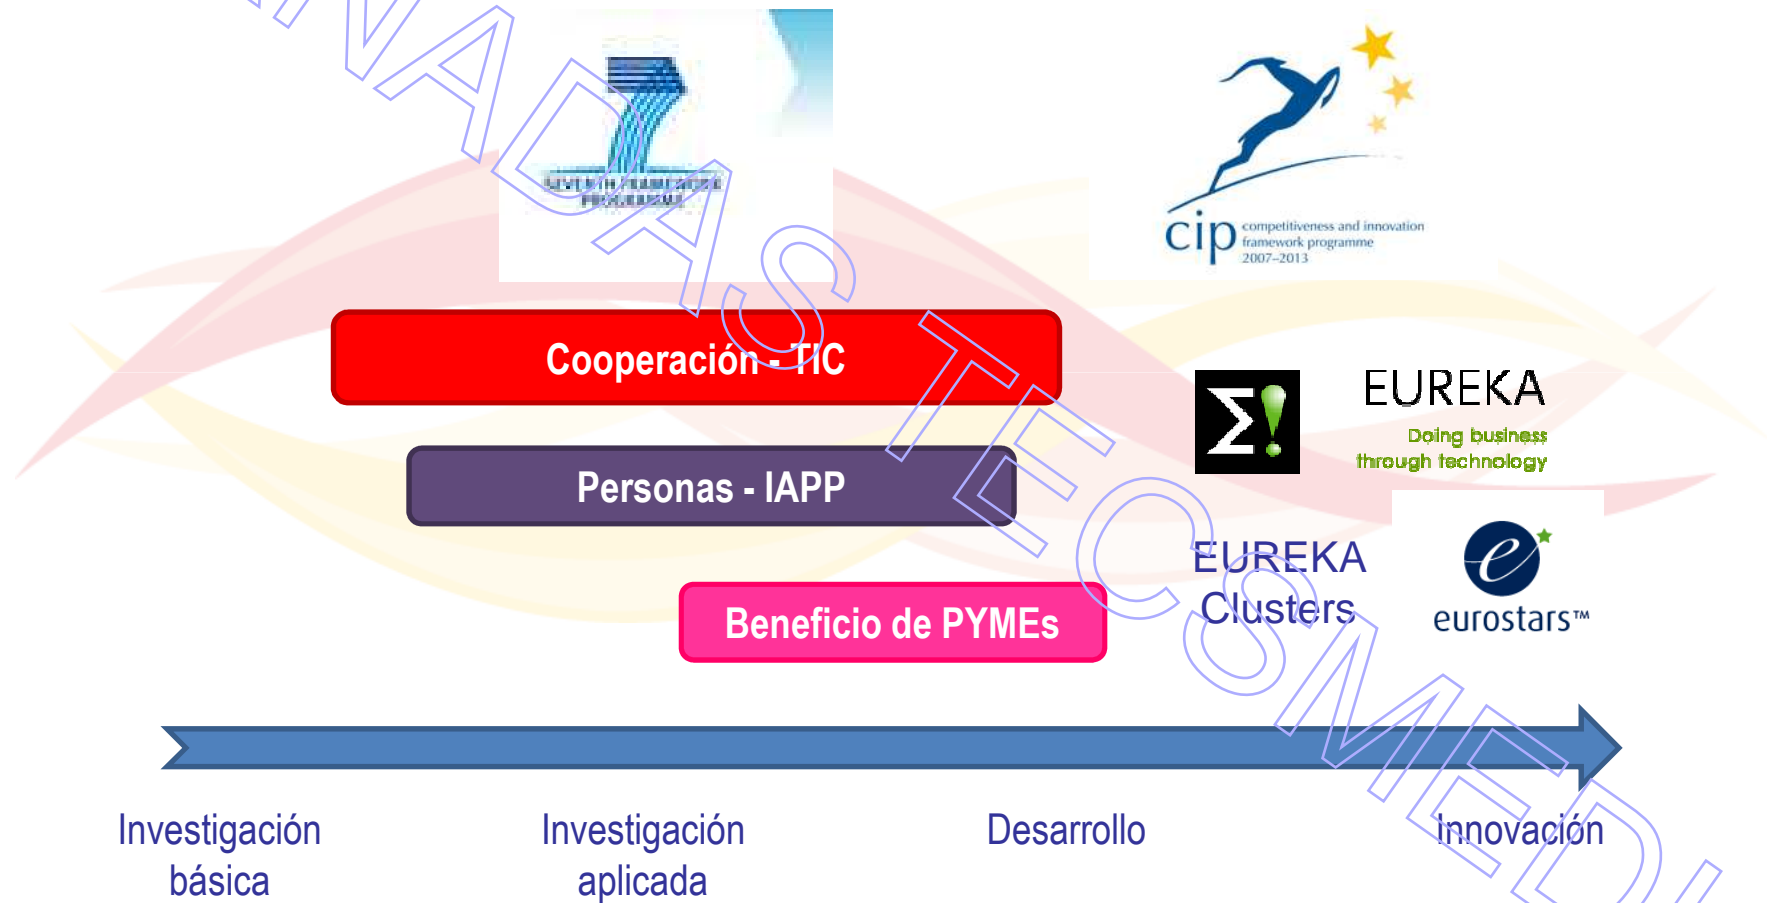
NADAS TECSMEDI

SEVENTH FRAMEWORK PROGRAMME

cip competitiveness and innovation framework programme 2007–2013

Cooperación - TIC

Personas - IAPP

Beneficio de PYMEs

Σ!

EUREKA

Doing business through technology

EUREKA Clusters

eurostars™

Investigación básica

Investigación aplicada

Desarrollo

Innovación